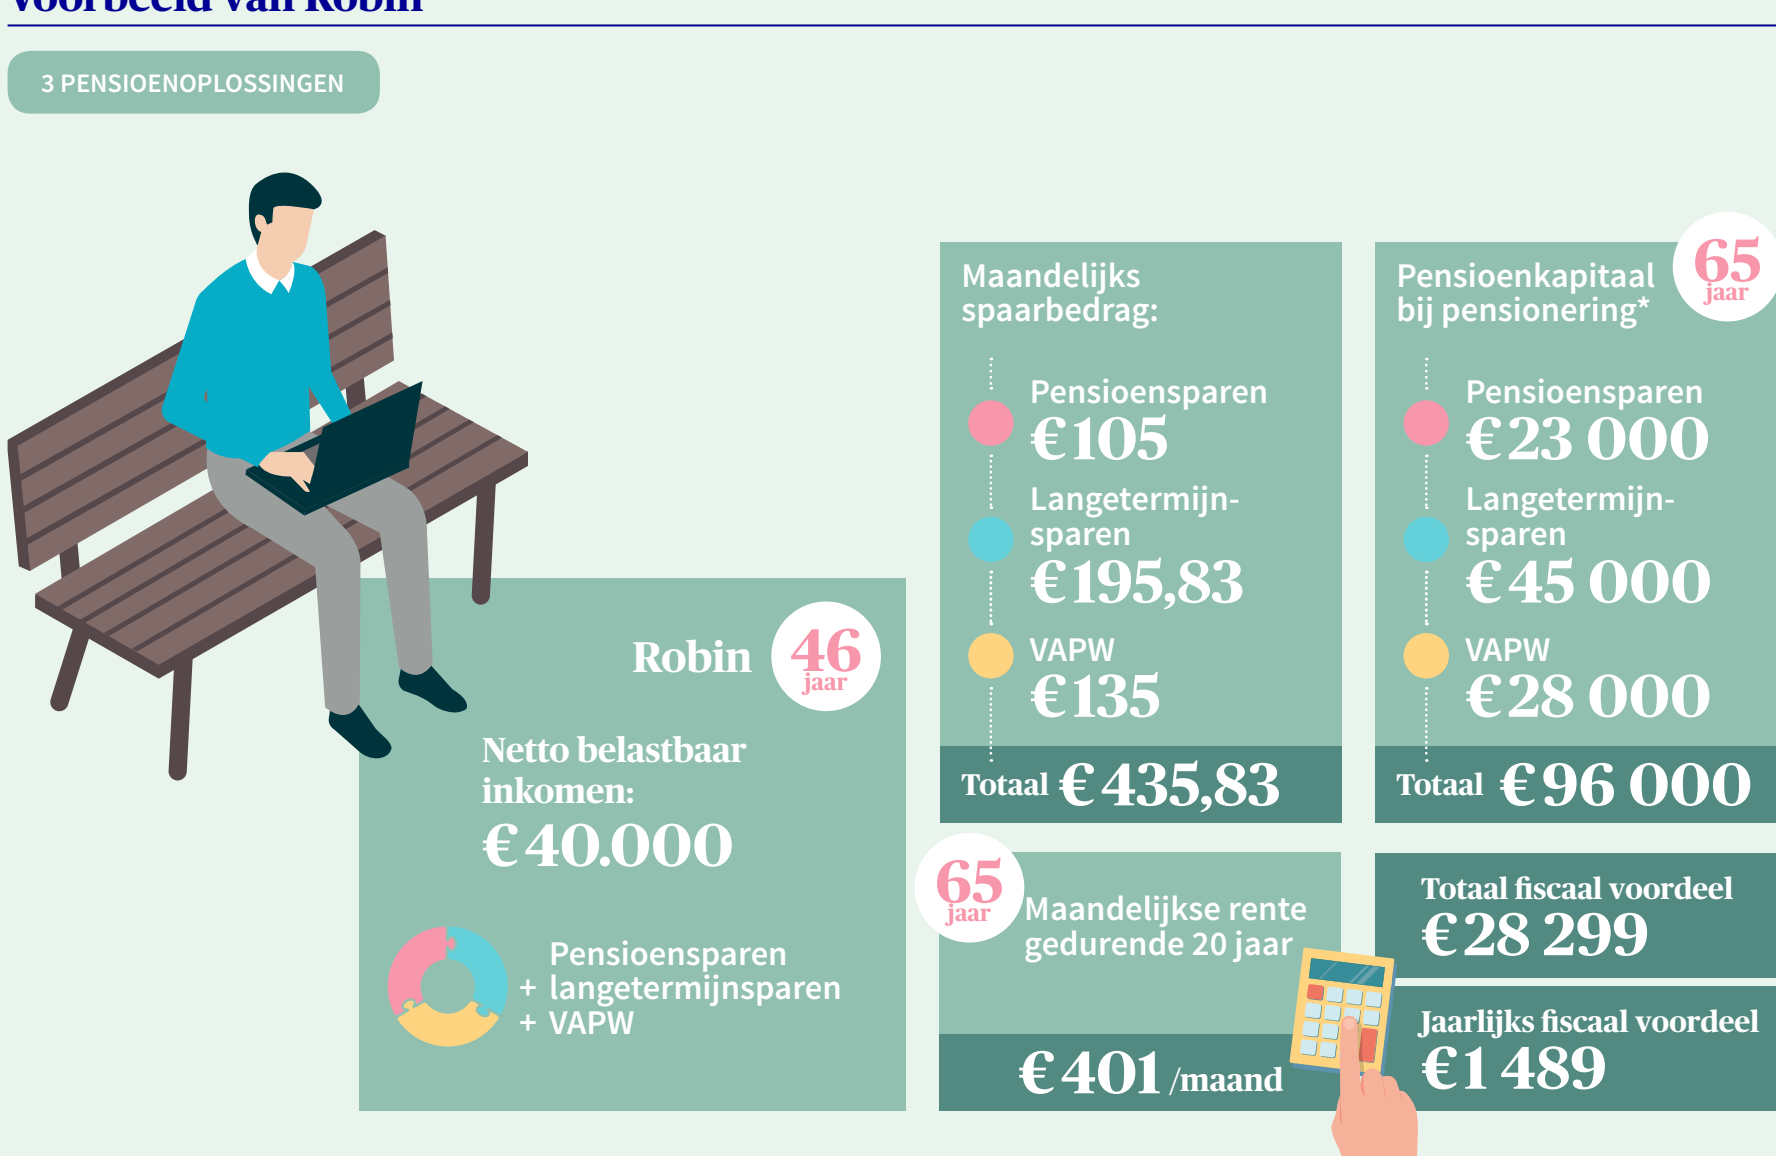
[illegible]

3 PENSIOENOPLOSSINGEN

Robin 46 jaar

Netto belastbaar inkomen:
€ 40.000

Pensioensparen
+ langetermijnsparen
+ VAPW

Maandelijks spaarbedrag:

Pensioensparen
€ 105

Langetermijnsparen
€ 195,83

VAPW
€ 135

Totaal € 435,83

Pensioenkapitaal bij pensionering*

65 jaar

Pensioensparen
€ 23 000

Langetermijnsparen
€ 45 000

VAPW
€ 28 000

Totaal € 96 000

65 jaar

Maandelijkse rente gedurende 20 jaar

€ 401 /maand

Totaal fiscaal voordeel
€ 28 299

Jaarlijks fiscaal voordeel
€ 1 489